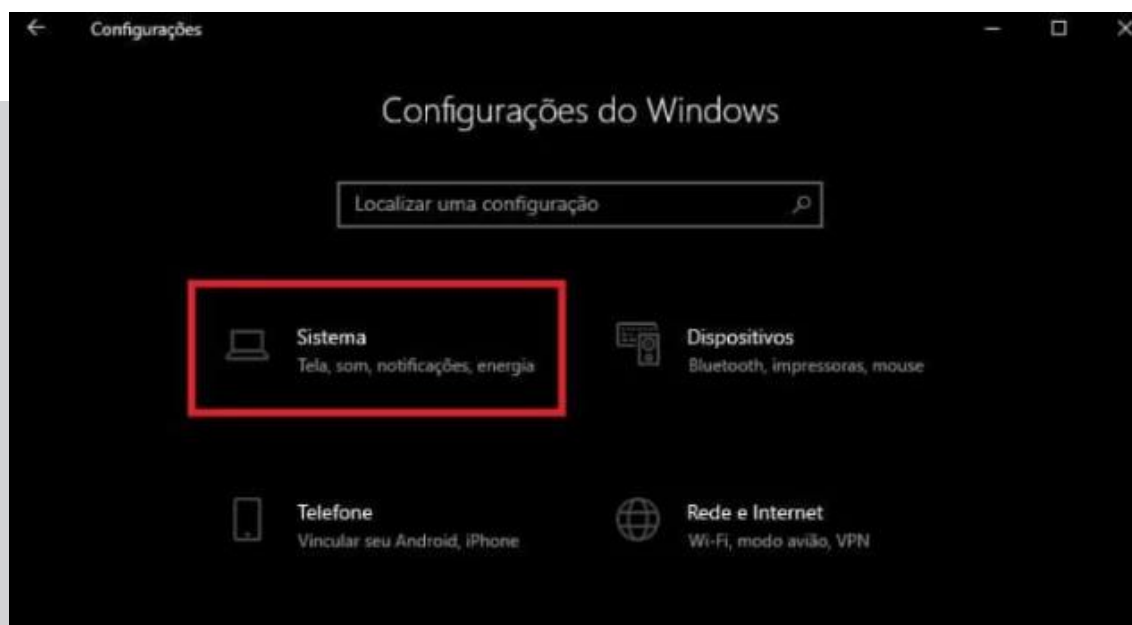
Configurações

Configurações do Windows

Localizar uma configuração

Sistema
Tela, som, notificações, energia

Dispositivos
Bluetooth, impressoras, mouse

Telefone
Vincular seu Android, iPhone

Rede e Internet
Wi-Fi, modo avião, VPN